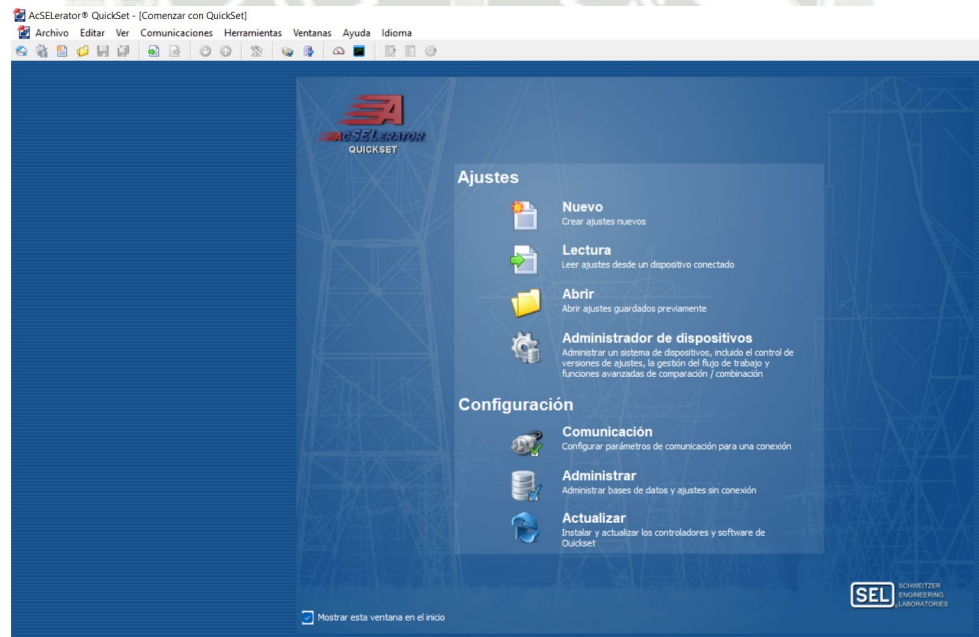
AcSELerator® QuickSet - [Comenzar con QuickSet]

Archivo Editar Ver Comunicaciones Herramientas Ventanas Ayuda Idioma

AcSELerator
QUICKSET

Ajustes

Nuevo
Crear ajustes nuevos

Lectura
Leer ajustes desde un dispositivo conectado

Abrir
Abrir ajustes guardados previamente

Administrador de dispositivos
Administrar un sistema de dispositivos, incluido el control de versiones de ajustes, la gestión del flujo de trabajo y funciones avanzadas de comparación / combinación

Configuración

Comunicación
Configurar parámetros de comunicación para una conexión

Administrar
Administrar bases de datos y ajustes sin conexión

Actualizar
Instalar y actualizar los controladores y software de Quickset

SEL SCHWEITZER ENGINEERING LABORATORIES

Mostrar esta ventana en el inicio